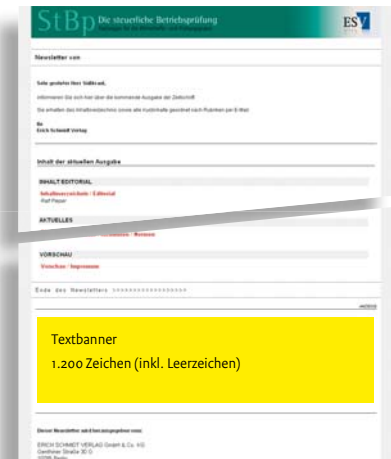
StBp Die steuerliche Betriebsprüfung

ESV

Newsletter vom

Sehr geehrter Herr Südbrock,

informieren Sie sich hier über die kommende Ausgabe der Zeitschrift

Sie erhalten das Inhaltsverzeichnis sowie alle Kurzinhalte geordnet nach Rubriken per E-Mail.

Ihr
Erich Schmidt Verlag

Inhalt der aktuellen Ausgabe

INHALT/EDITORIAL

Inhaltsverzeichnis / Editorial
Ralf Pieper

AKTUELLES

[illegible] - Rezension

VORSCHAU

Vorschau / Impressum

Ende des Newsletters >>>>>>>>>>>>>>>>>

Textbanner
1.200 Zeichen (inkl. Leerzeichen)

Dieser Newsletter wird herausgegeben von:

ERICH SCHMIDT VERLAG GmbH & Co. KG
Genthiner Straße 30 G
10785 Berlin